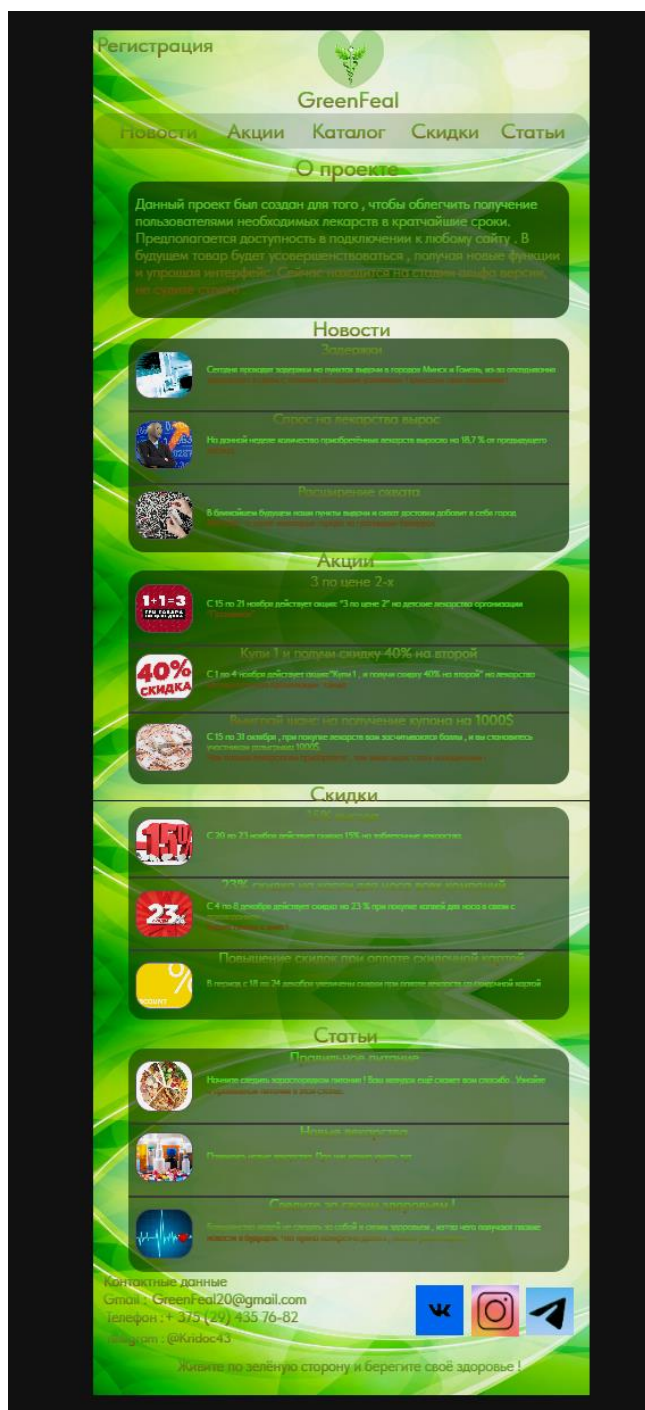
Регистрация

GreenFeal

Новости Акции Каталог Скидки Статьи

О проекте

Данный проект был создан для того , чтобы облегчить получение пользователями необходимых лекарств в кратчайшие сроки. Предполагается доступность в подключении к любому сайту . В будущем товар будет усовершенствоваться , получая новые функции и упрощая интерфейс. Сейчас находится на стадии альфа версии, не судите строго

Новости

Задержки

Сегодня проходят задержки на пунктах выдачи в городах Минск и Гомель, из-за опоздания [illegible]

Спрос на лекарства вырос

На данной неделе количество приобретённых лекарств выросло на 18,7 % от предыдущего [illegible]

Расширение охвата

В ближайшем будущем новые пункты выдачи и охват доставки добавит в себя город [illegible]

Акции

3 по цене 2-х

С 15 по 21 ноября действует акция "3 по цене 2" на детские лекарства организации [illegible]

Купи 1 и получи скидку 40% на второй

С 1 по 4 ноября действует акция "Купи 1 , и получи скидку 40% на второй" на лекарства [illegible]

Выгодный шанс на получение купона на 1000$

С 15 по 31 октября , при покупке лекарств вам засчитываются баллы , и вы становитесь участником розыгрыша 1000$ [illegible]

Скидки

15% скидка

С 20 по 23 ноября действует скидка 15% на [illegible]

23% скидка на покупку для часто всех компаний

С 4 по 8 декабря действует скидка на 23 % при покупке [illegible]

Повышение скидок при оплате скидочной картой

В период с 18 по 24 декабря увеличены скидки при оплате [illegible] скидочной картой

Статьи

Правильное питание

Начните сегодня здоровое питание ! Ваш желудок ещё скажет вам спасибо . Узнайте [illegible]

Новые лекарства

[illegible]

Следите за своим здоровьем !

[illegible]

Контактные данные
Gmail : GreenFeal20@gmail.com
Телефон : + 375 (29) 435 76-82
Telegram : @Kridoc43

Живите по зелёную сторону и берегите своё здоровье !